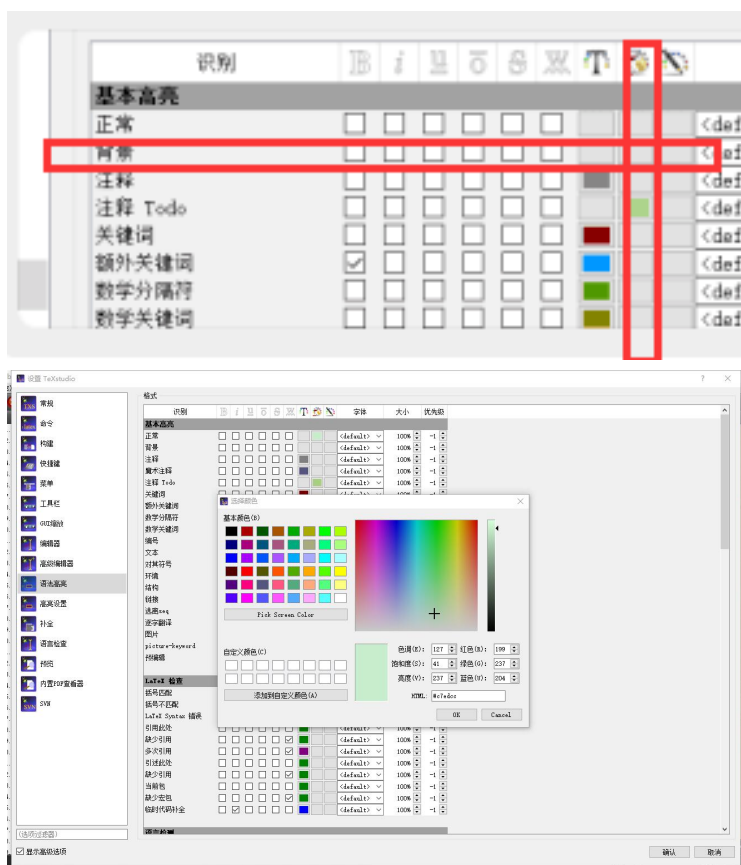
识别
基本高亮
正常
背景
注释
注释 Todo
关键词
额外关键词
数学分隔符
数学关键词
<def
<def
<def
<def
<def
<def
<def
<def

设置 TeXstudio
? ×
常规
命令
构建
快捷键
菜单
工具栏
GUI缩放
编辑器
高级编辑器
语法高亮
高级设置
补全
语言检查
预览
内置PDF查看器
SVN
(选项过滤器)
显示高级选项
格式
识别
字体
大小
优先级
基本高亮
正常
背景
注释
魔术注释
注释 Todo
关键词
额外关键词
数学分隔符
数学关键词
编号
文本
对其符号
环境
结构
链接
选择seq
逐字翻译
图片
picture-keyword
预编辑
LaTeX 检查
括号匹配
括号不匹配
LaTeX Syntax 错误
引用此处
缺少引用
多次引用
引述此处
缺少引用
当前包
缺少宏包
临时代码补全
语言检查
<default>
100%
-1
选择颜色
基本颜色(B)
Pick Screen Color
自定义颜色(C)
添加到自定义颜色(A)
色调(H): 127
红色(R): 199
饱和度(S): 41
绿色(G): 237
亮度(V): 237
蓝色(U): 204
HTML: #c7edcc
OK
Cancel
确认
取消